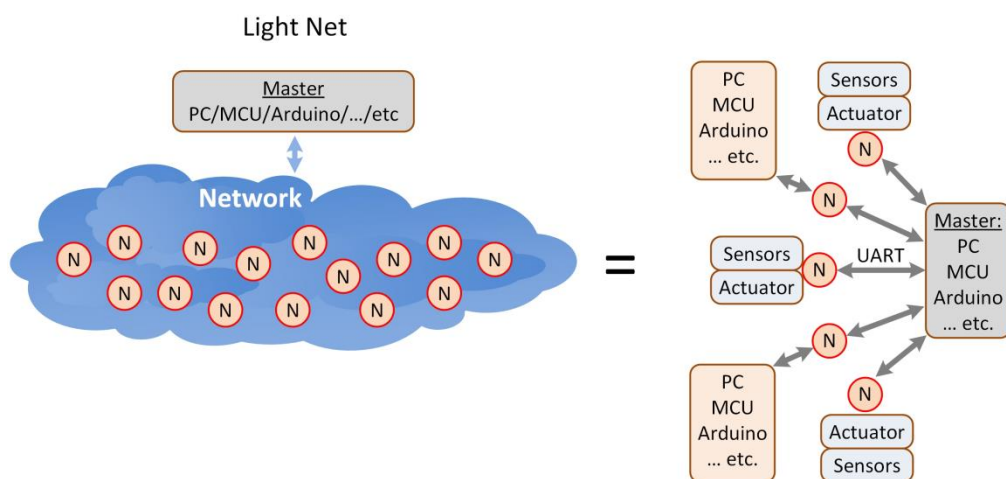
Light Net

Master
PC/MCU/Arduino/…/etc

Network

N N N N N N N N N N N N N N N

=

PC
MCU
Arduino
… etc.

Sensors
Actuator

N

N

Master:
PC
MCU
Arduino
… etc.

Sensors
Actuator

N

UART

N

PC
MCU
Arduino
… etc.

N

Actuator
Sensors